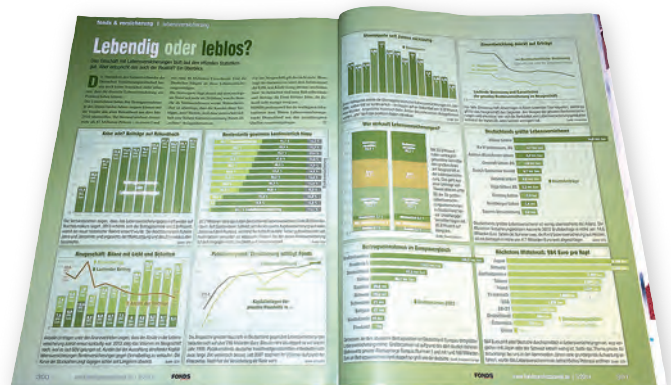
Fonds & Versicherung | Lebensversicherung

Lebendig oder leblos?

Kein Ende der Niedrigzinsen: Gewinne

Gesamtquote seit Ausbau der Leistung

Zinsentwicklung drückt auf Erträge

Wer schwächelt bei Lebensversicherungen?

Beitragseinnahmen im Einzelvergleich

Höchstes Wachstum: 584 Euro pro Kopf

FONDS

FONDS